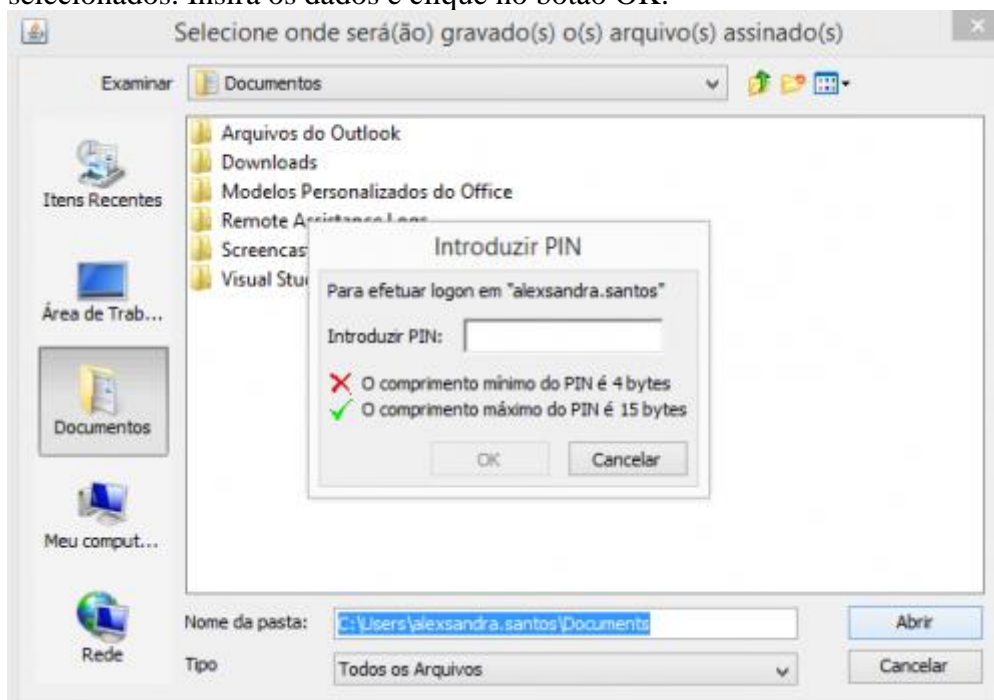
selecionados. Insira os dados e clique no botão OK.

Selecione onde será(ão) gravado(s) o(s) arquivo(s) assinado(s)

Examinar Documentos

Itens Recentes
Área de Trab...
Documentos
Meu comput...
Rede

Arquivos do Outlook
Downloads
Modelos Personalizados do Office
Remote A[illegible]
Screencas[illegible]
Visual Stu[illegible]

Introduzir PIN
Para efetuar logon em "alexsandra.santos"
Introduzir PIN:
O comprimento mínimo do PIN é 4 bytes
O comprimento máximo do PIN é 15 bytes
OK Cancelar

Nome da pasta: C:\Users\alexsandra.santos\Documents
Abrir
Tipo Todos os Arquivos
Cancelar